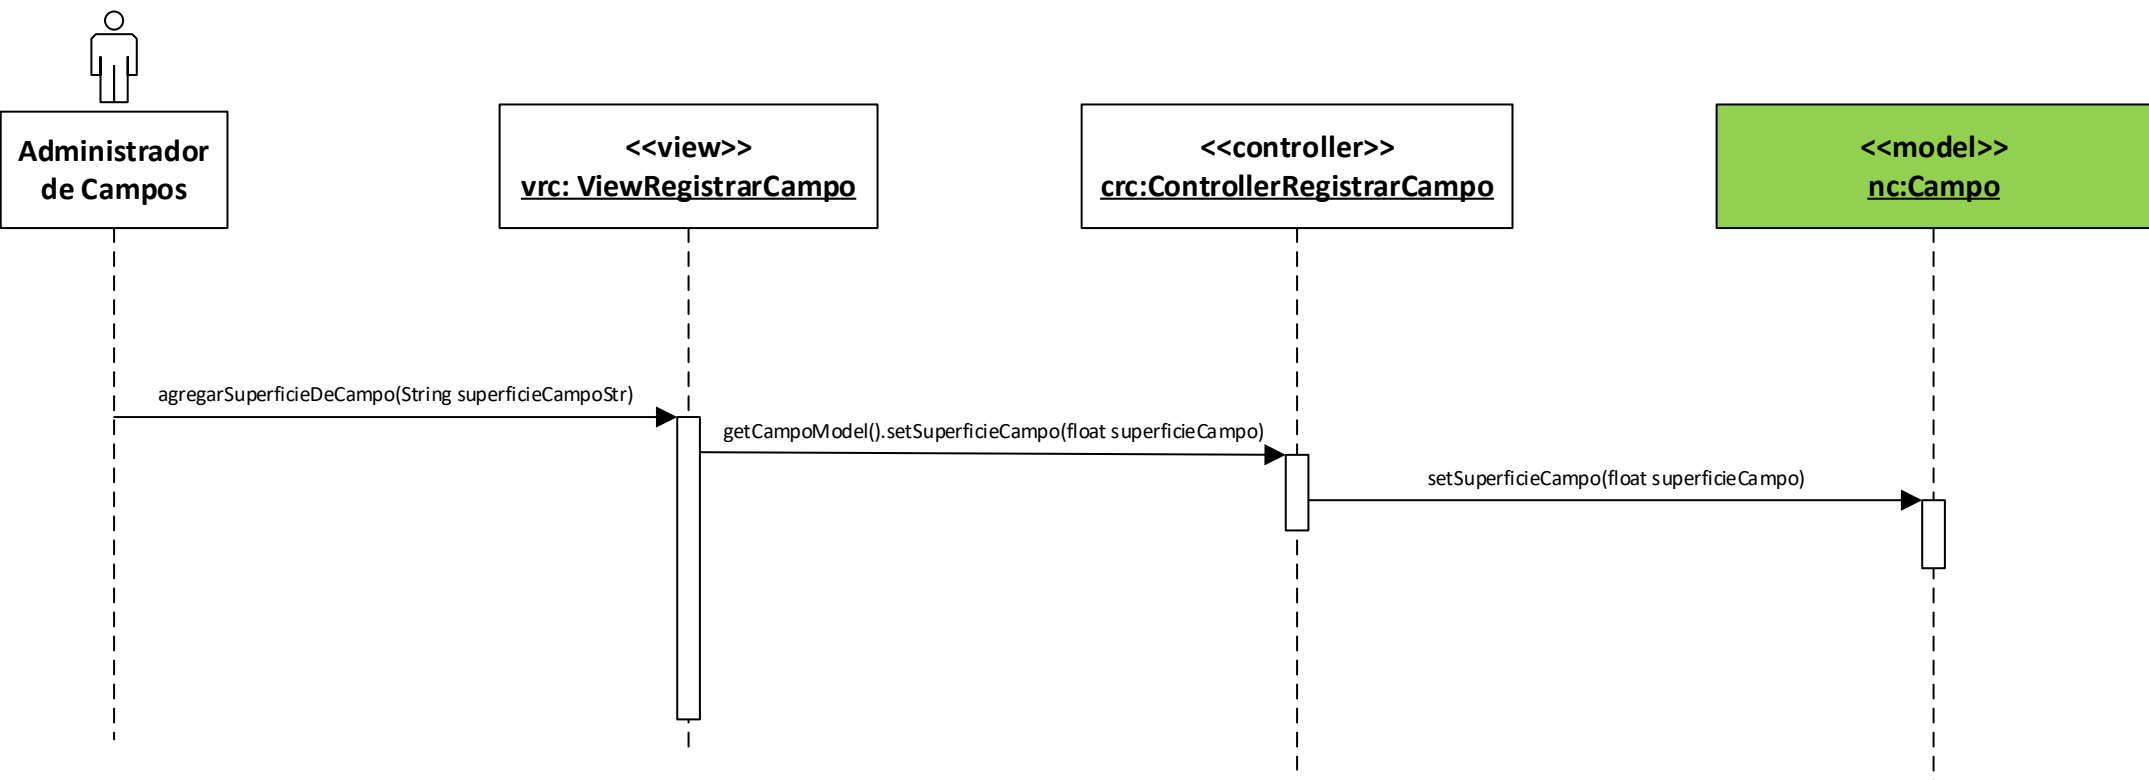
Administrador de Campos

<<view>>
vrc: ViewRegistrarCampo

<<controller>>
crc:ControllerRegistrarCampo

<<model>>
nc:Campo

agregarSuperficieDeCampo(String superficieCampoStr)

getCampoModel().setSuperficieCampo(float superficieCampo)

setSuperficieCampo(float superficieCampo)